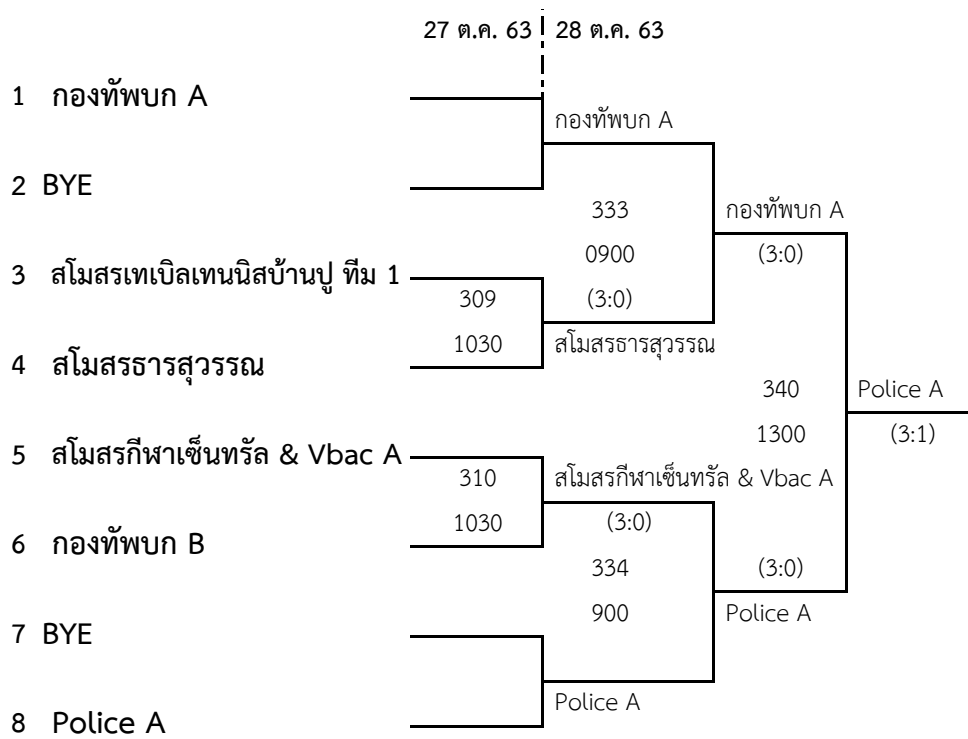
27 ต.ค. 63 | 28 ต.ค. 63

1 กองทัพบก A
2 BYE
3 สโมสรเทเบิลเทนนิสบ้านปู ทีม 1
4 สโมสรธารสุวรรณ
5 สโมสรกีฬาเซ็นทรัล & Vbac A
6 กองทัพบก B
7 BYE
8 Police A

กองทัพบก A

309
1030

สโมสรธารสุวรรณ

333
0900
(3:0)

310
1030

สโมสรกีฬาเซ็นทรัล & Vbac A
(3:0)

334
900

Police A

กองทัพบก A
(3:0)

340
1300

(3:0)
Police A

Police A
(3:1)